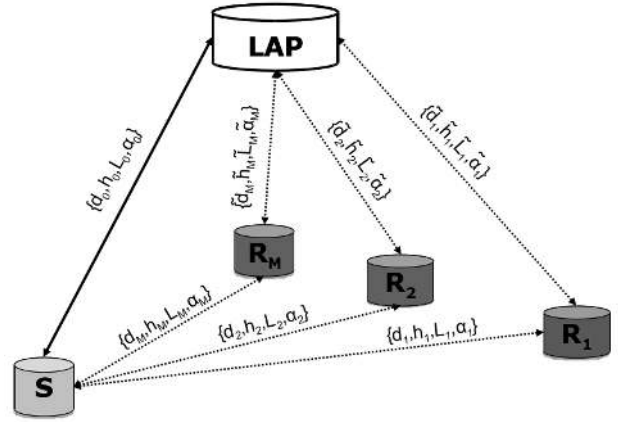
LAP

$\{d_0, h_0, L_0, \alpha_0\}$

$\{\tilde{d}_M, \tilde{h}_M, \tilde{L}_M, \tilde{\alpha}_M\}$

$\{\tilde{d}_2, \tilde{h}_2, \tilde{L}_2, \tilde{\alpha}_2\}$

$\{\tilde{d}_1, \tilde{h}_1, \tilde{L}_1, \tilde{\alpha}_1\}$

$R_M$

$R_2$

$R_1$

$\{d_M, h_M, L_M, \alpha_M\}$

$\{d_2, h_2, L_2, \alpha_2\}$

$\{d_1, h_1, L_1, \alpha_1\}$

S